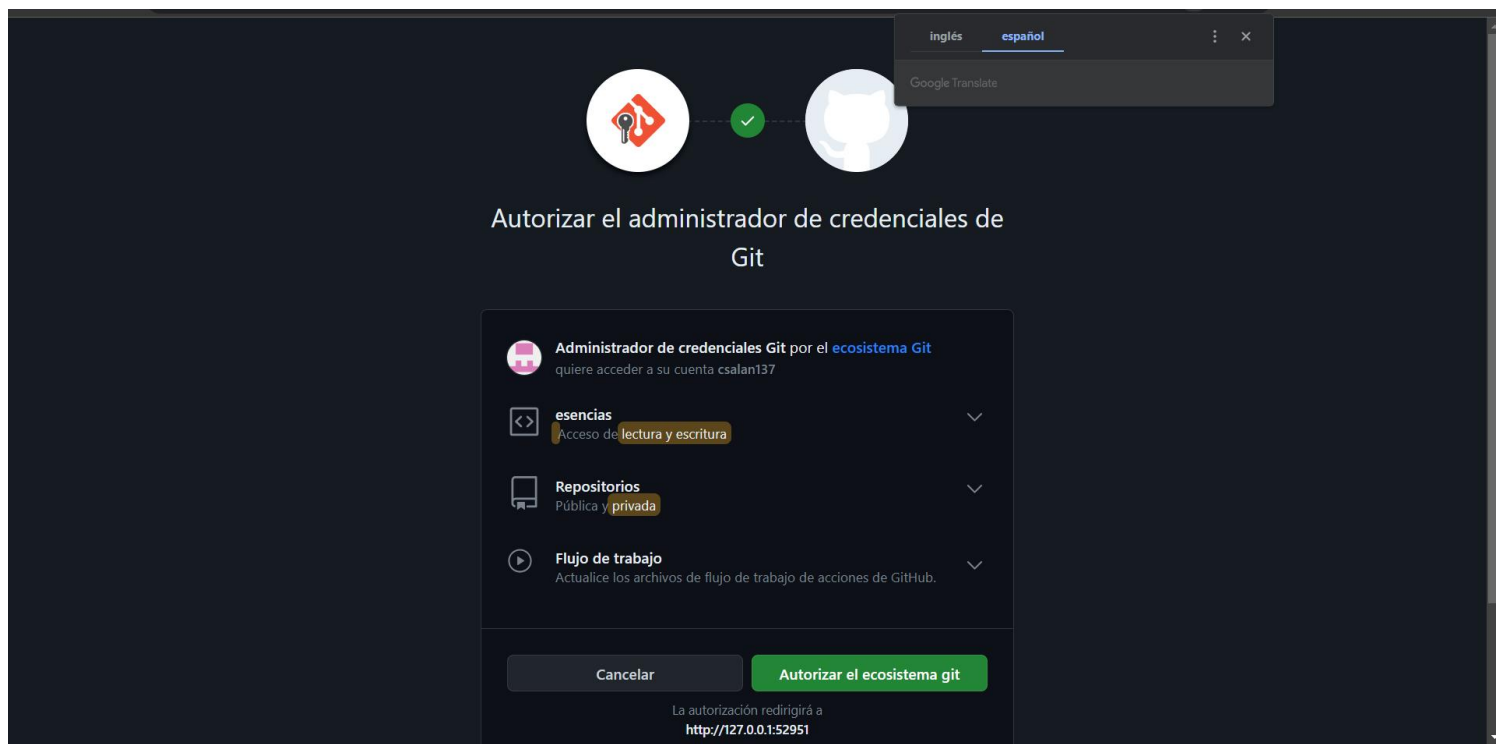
inglés español

Google Translate

Autorizar el administrador de credenciales de Git

Administrador de credenciales Git por el ecosistema Git
quiere acceder a su cuenta csalan137

esencias
Acceso de lectura y escritura

Repositorios
Pública y privada

Flujo de trabajo
Actualice los archivos de flujo de trabajo de acciones de GitHub.

Cancelar

Autorizar el ecosistema git

La autorización redirigirá a
http://127.0.0.1:52951